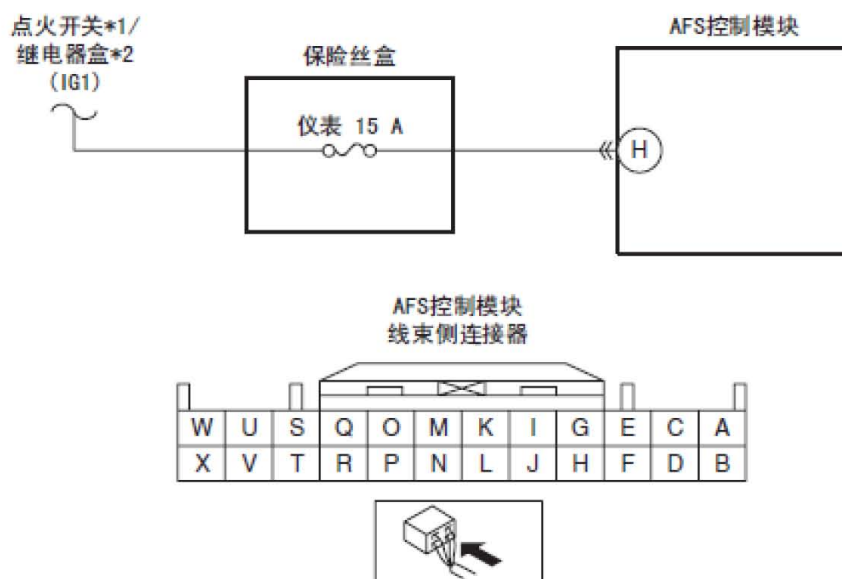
点火开关*1/
继电器盒*2
（IG1）

保险丝盒

仪表 15 A

AFS控制模块

H

AFS控制模块
线束侧连接器

| W | U | S | Q | O | M | K | I | G | E | C | A |
|---|---|---|---|---|---|---|---|---|---|---|---|
| X | V | T | R | P | N | L | J | H | F | D | B |